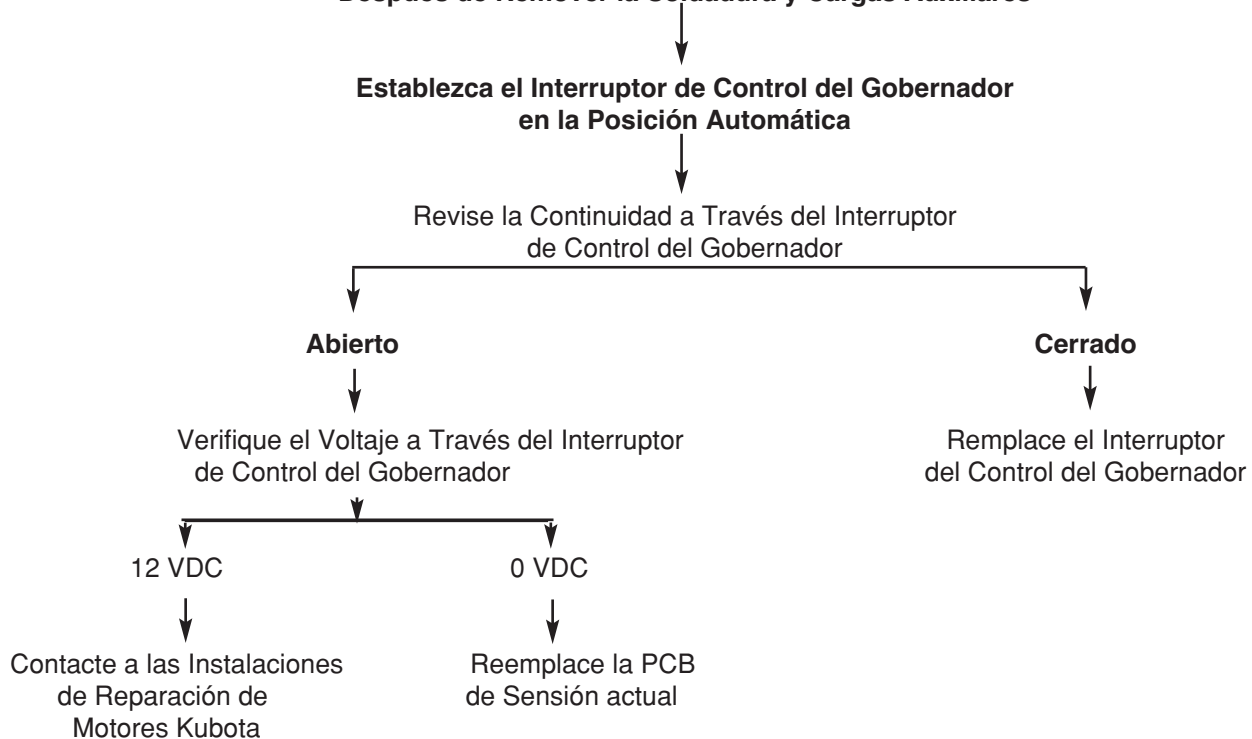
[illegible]

Establezca el Interruptor de Control del Gobernador en la Posición Automática

Revise la Continuidad a Través del Interruptor de Control del Gobernador

Abierto

Verifique el Voltaje a Través del Interruptor de Control del Gobernador

12 VDC

Contacte a las Instalaciones de Reparación de Motores Kubota

0 VDC

Reemplace la PCB de Sensión actual

Cerrado

Remplace el Interruptor del Control del Gobernador